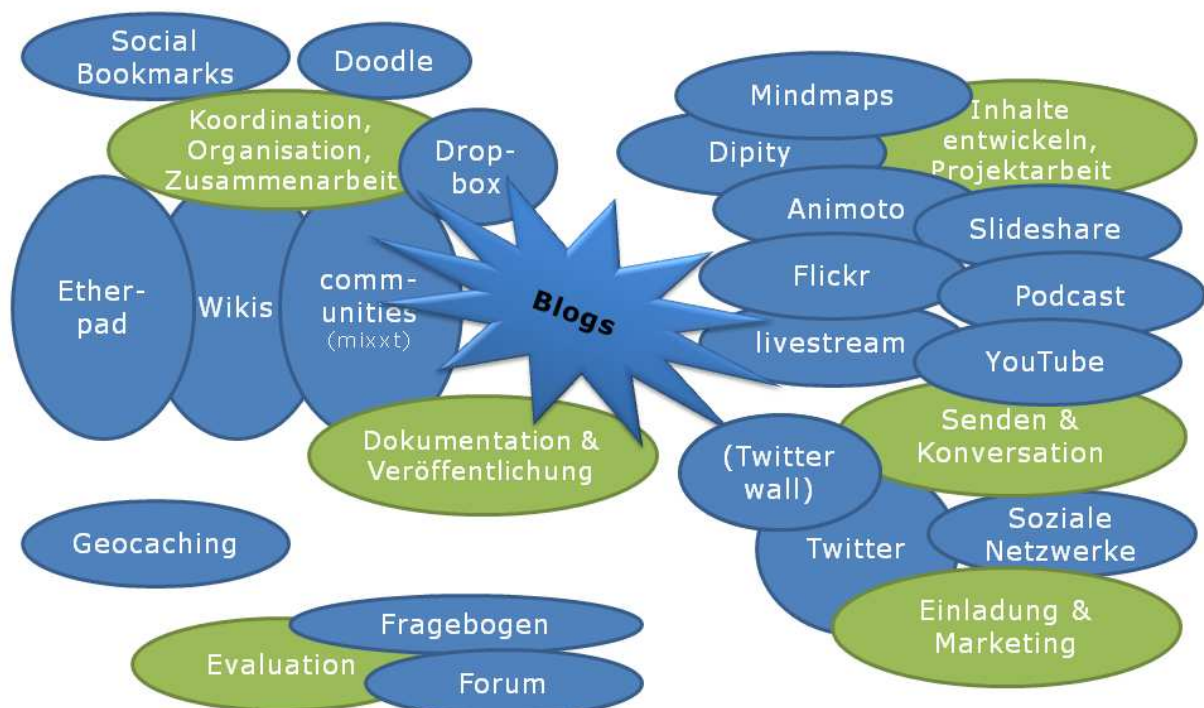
Social Bookmarks

Doodle

Koordination, Organisation, Zusammenarbeit

Drop-box

Ether-pad

Wikis

comm-unities (mixxt)

Blogs

Dokumentation & Veröffentlichung

Geocaching

Evaluation

Fragebogen

Forum

Mindmaps

Dipity

Inhalte entwickeln, Projektarbeit

Animoto

Slideshare

Flickr

Podcast

livestream

YouTube

Senden & Konversation

(Twitter wall)

Twitter

Soziale Netzwerke

Einladung & Marketing